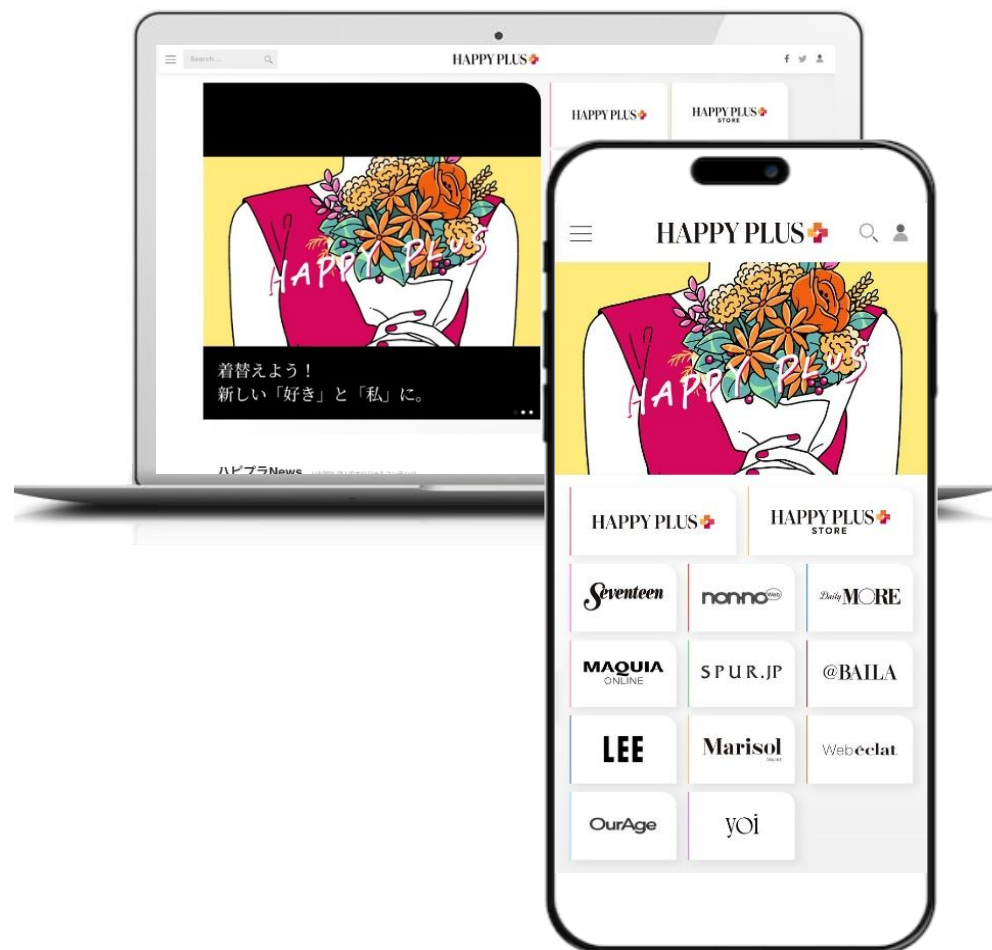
Search ...

HAPPY PLUS

HAPPY PLUS

HAPPY PLUS STORE

HAPPY PLUS

着替えよう！
新しい「好き」と「私」に。

ハピプラNews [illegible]

HAPPY PLUS

HAPPY PLUS

HAPPY PLUS

HAPPY PLUS STORE

Seventeen

non-no Web

Daily MORE

MAQUIA ONLINE

SPUR.JP

@BAILA

LEE

Marisol

Web éclat

OurAge

yoi